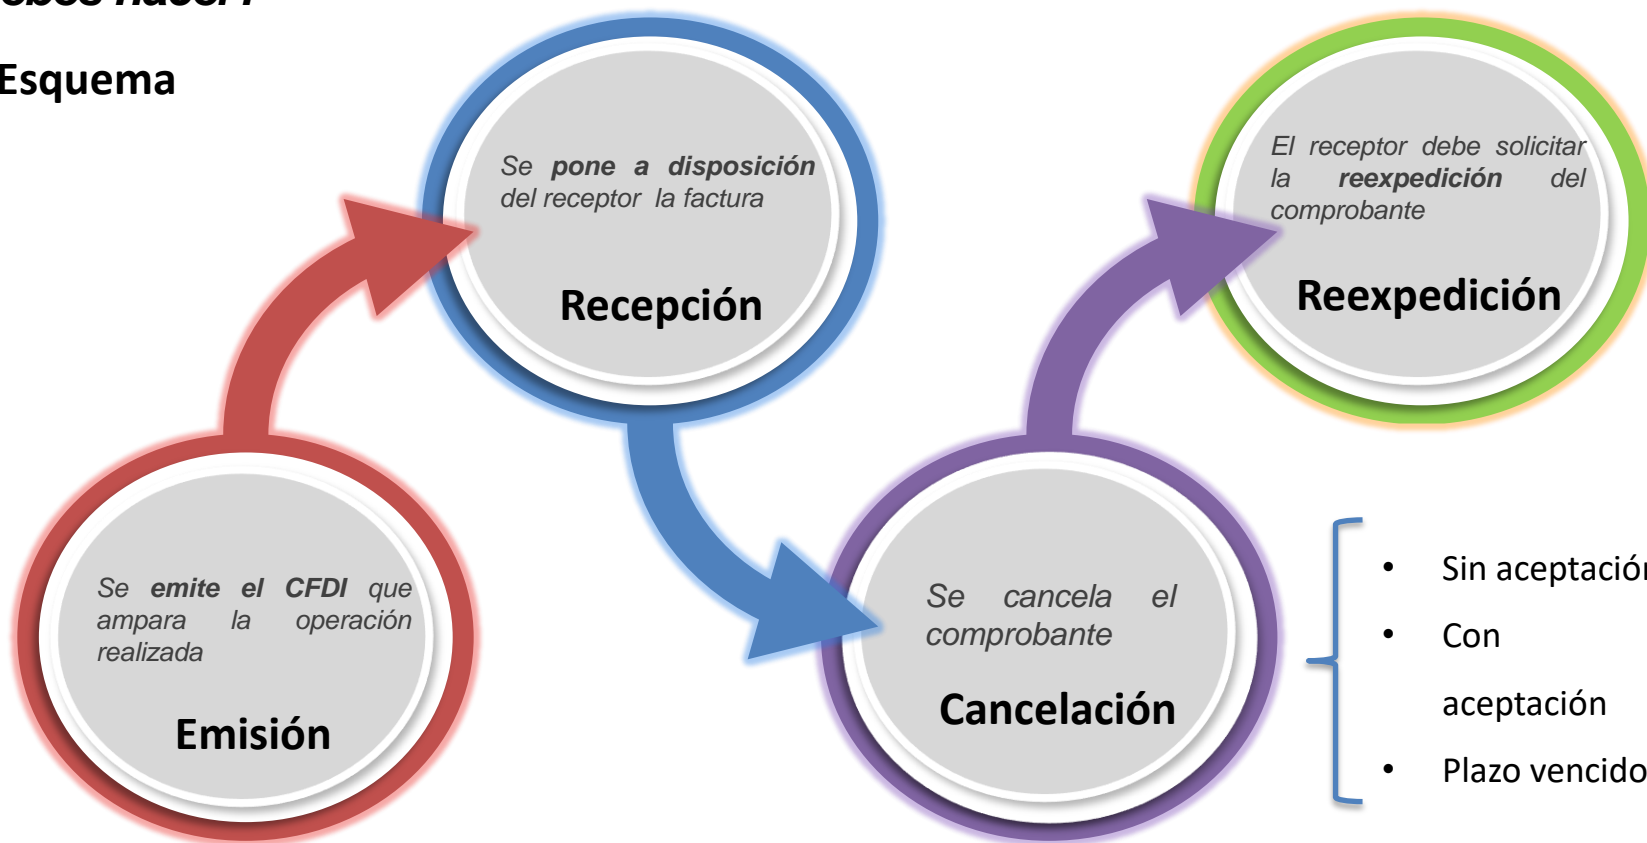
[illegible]

Esquema

Se emite el CFDI que ampara la operación realizada

Emisión

Se pone a disposición del receptor la factura

Recepción

Se cancela el comprobante

Cancelación

El receptor debe solicitar la reexpedición del comprobante

Reexpedición

- Sin aceptació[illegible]
- Con aceptación
- Plazo vencido